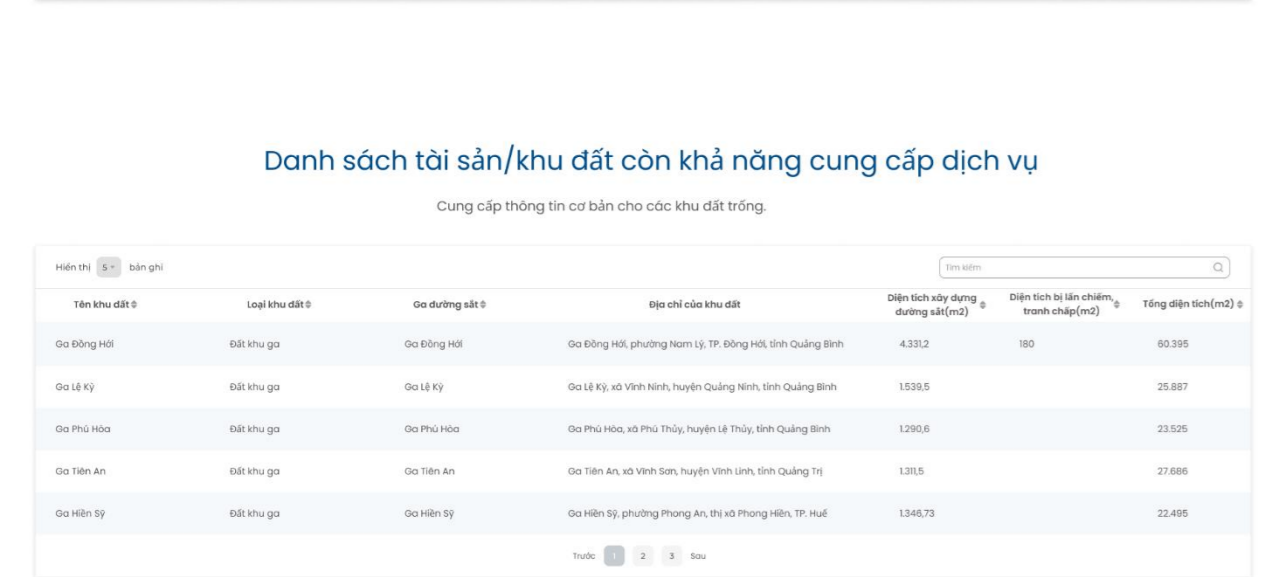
Danh sách tài sản/khu đất còn khả năng cung cấp dịch vụ

Cung cấp thông tin cơ bản cho các khu đất trống.

Hiển thị 5 bản ghi

Tìm kiếm

| Tên khu đất | Loại khu đất | Ga đường sắt | Địa chỉ của khu đất | Diện tích xây dựng đường sắt(m2) | Diện tích bị lấn chiếm, tranh chấp(m2) | Tổng diện tích(m2) |
|---|---|---|---|---|---|---|
| Ga Đồng Hới | Đất khu ga | Ga Đồng Hới | Ga Đồng Hới, phường Nam Lý, TP. Đồng Hới, tỉnh Quảng Bình | 4.331,2 | 180 | 60.395 |
| Ga Lệ Kỳ | Đất khu ga | Ga Lệ Kỳ | Ga Lệ Kỳ, xã Vĩnh Ninh, huyện Quảng Ninh, tỉnh Quảng Bình | 1.539,5 | | 25.887 |
| Ga Phú Hòa | Đất khu ga | Ga Phú Hòa | Ga Phú Hòa, xã Phú Thủy, huyện Lệ Thủy, tỉnh Quảng Bình | 1.290,6 | | 23.525 |
| Ga Tiên An | Đất khu ga | Ga Tiên An | Ga Tiên An, xã Vĩnh Sơn, huyện Vĩnh Linh, tỉnh Quảng Trị | 1.311,5 | | 27.686 |
| Ga Hiền Sỹ | Đất khu ga | Ga Hiền Sỹ | Ga Hiền Sỹ, phường Phong An, thị xã Phong Hiền, TP. Huế | 1.346,73 | | 22.495 |

Trước 1 2 3 Sau